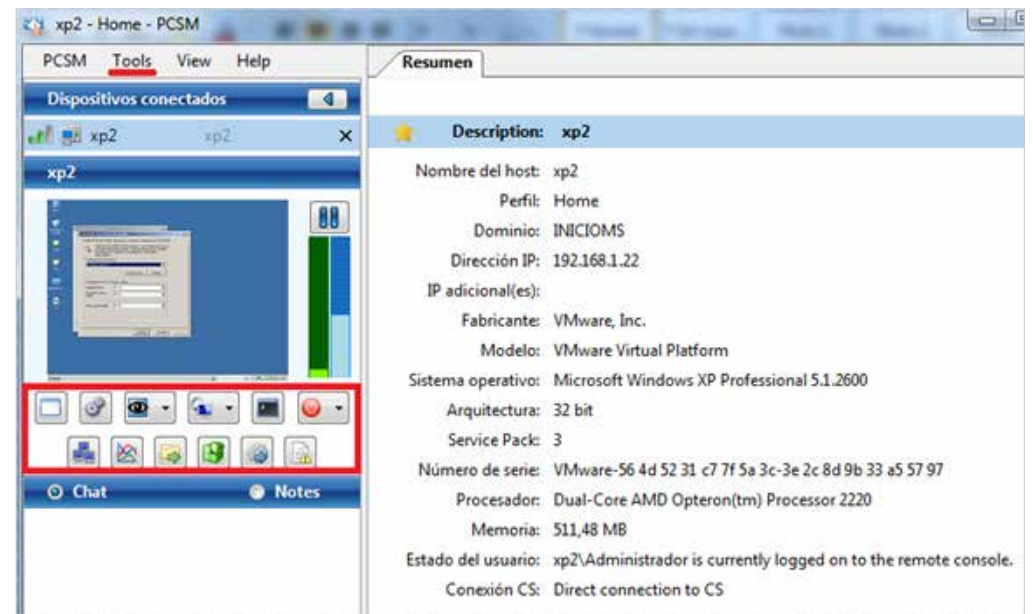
xp2 - Home - PCSM

PCSM Tools View Help

Dispositivos conectados

xp2 xp2 ×

xp2

Chat Notes

Resumen

Description: xp2

Nombre del host: xp2
Perfil: Home
Dominio: INICIOMS
Dirección IP: 192.168.1.22
IP adicional(es):
Fabricante: VMware, Inc.
Modelo: VMware Virtual Platform
Sistema operativo: Microsoft Windows XP Professional 5.1.2600
Arquitectura: 32 bit
Service Pack: 3
Número de serie: VMware-56 4d 52 31 c7 7f 5a 3c-3e 2c 8d 9b 33 a5 57 97
Procesador: Dual-Core AMD Opteron(tm) Processor 2220
Memoria: 511,48 MB
Estado del usuario: xp2\Administrador is currently logged on to the remote console.
Conexión CS: Direct connection to CS